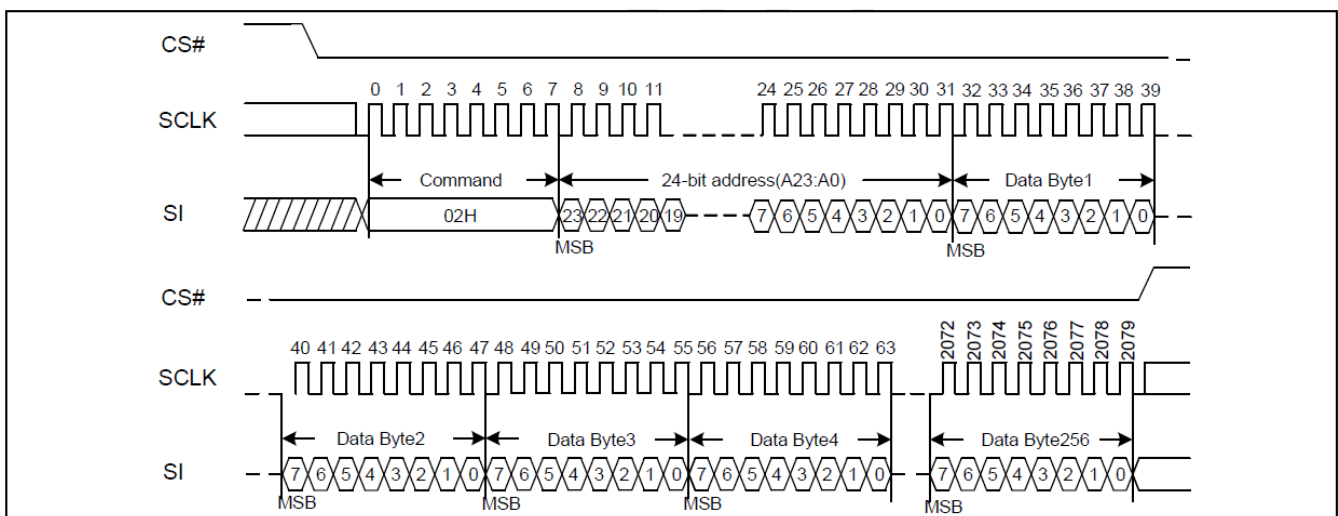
CS#

SCLK

0 1 2 3 4 5 6 7 8 9 10 11 24 25 26 27 28 29 30 31 32 33 34 35 36 37 38 39

Command

24-bit address(A23:A0)

Data Byte1

SI

02H

23 22 21 20 19

7 6 5 4 3 2 1 0

7 6 5 4 3 2 1 0

MSB

MSB

CS#

SCLK

40 41 42 43 44 45 46 47 48 49 50 51 52 53 54 55 56 57 58 59 60 61 62 63

2072 2073 2074 2075 2076 2077 2078 2079

Data Byte2

Data Byte3

Data Byte4

Data Byte256

SI

7 6 5 4 3 2 1 0

7 6 5 4 3 2 1 0

7 6 5 4 3 2 1 0

7 6 5 4 3 2 1 0

MSB

MSB

MSB

MSB